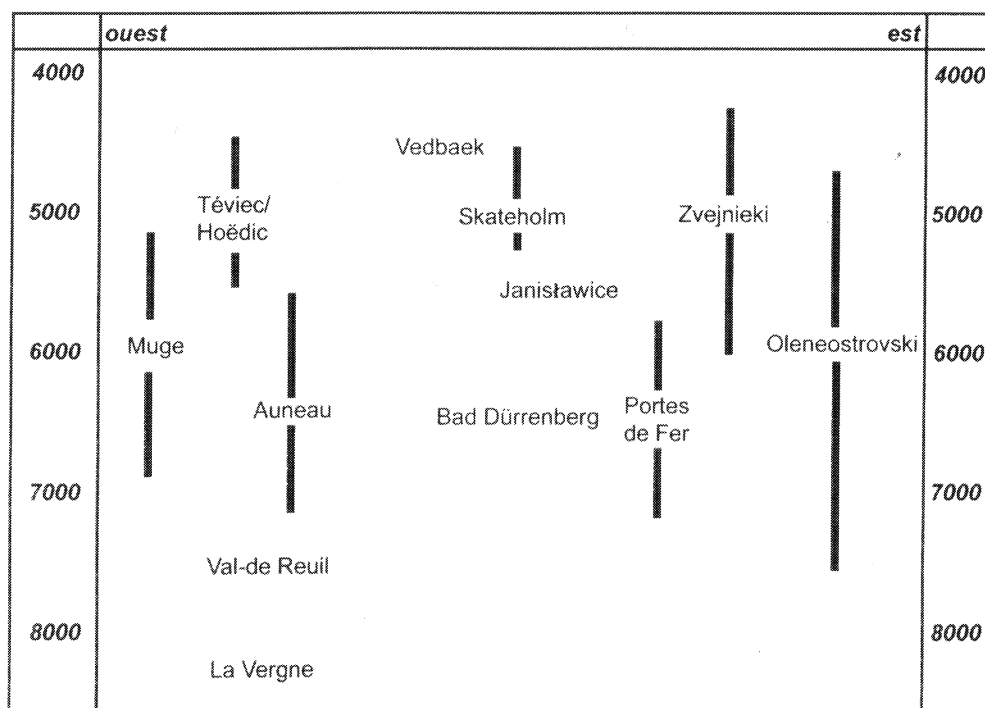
ouest

est

4000

4000

5000

5000

6000

6000

7000

7000

8000

8000

Vedbaek

Téviec/ Hoëdic

Skateholm

Zvejnieki

Janisławice

Muge

Oleneostrovski

Auneau

Bad Dürrenberg

Portes de Fer

Val-de Reuil

La Vergne